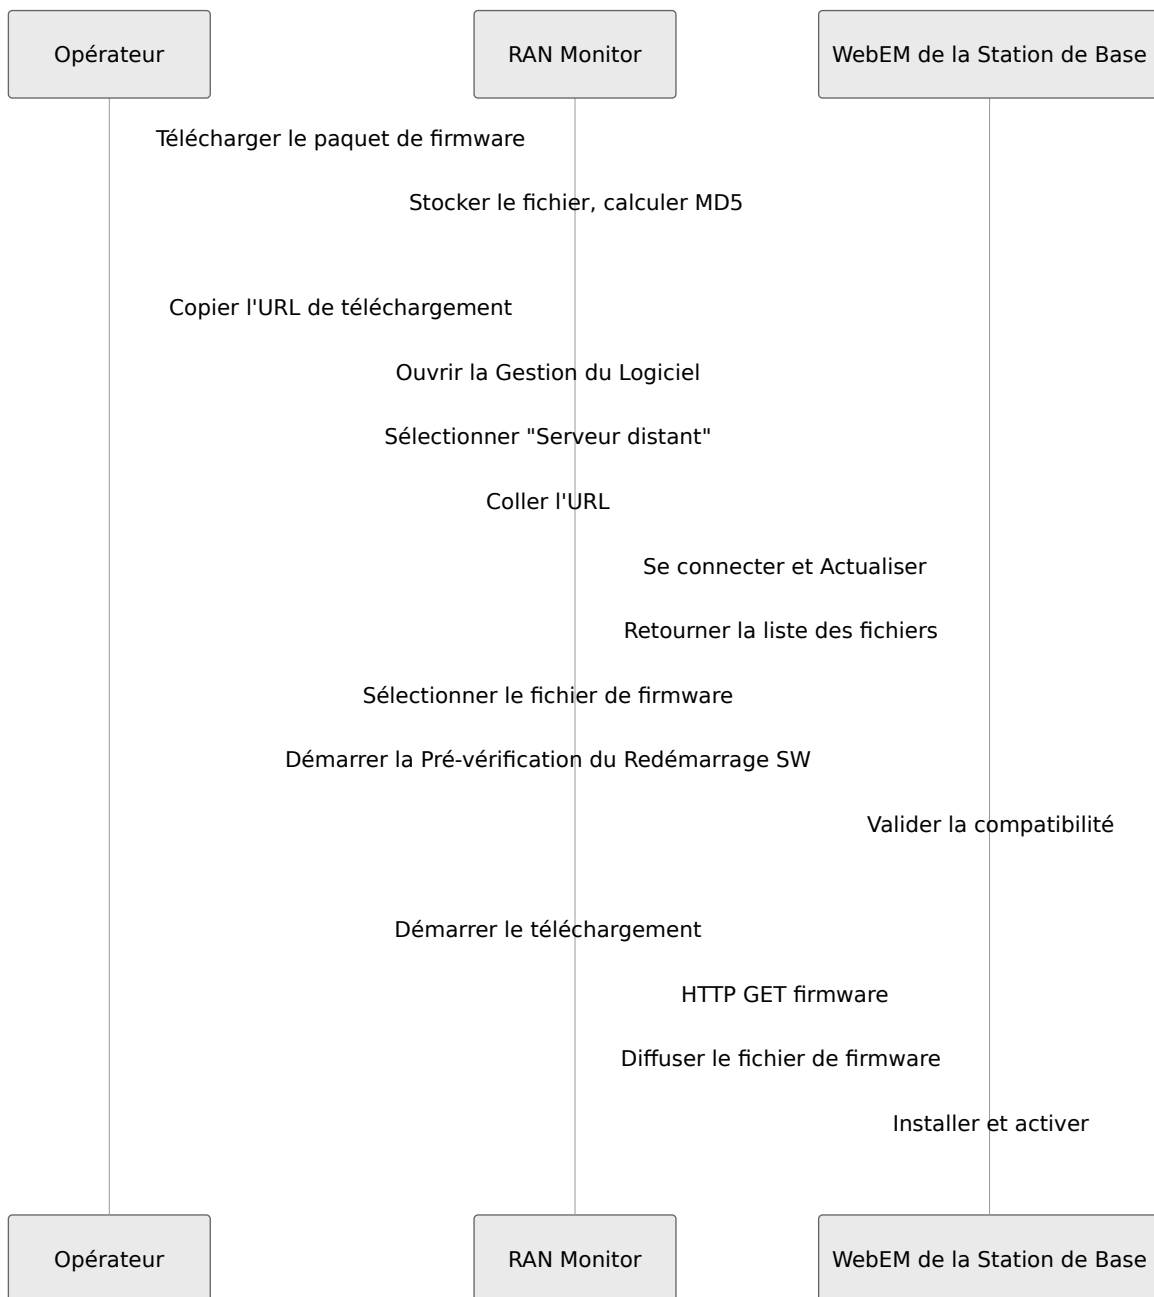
Opérateur

RAN Monitor

WebEM de la Station de Base

Télécharger le paquet de firmware

Stocker le fichier, calculer MD5

Copier l'URL de téléchargement

Ouvrir la Gestion du Logiciel

Sélectionner "Serveur distant"

Coller l'URL

Se connecter et Actualiser

Retourner la liste des fichiers

Sélectionner le fichier de firmware

Démarrer la Pré-vérification du Redémarrage SW

Valider la compatibilité

Démarrer le téléchargement

HTTP GET firmware

Diffuser le fichier de firmware

Installer et activer

Opérateur

RAN Monitor

WebEM de la Station de Base